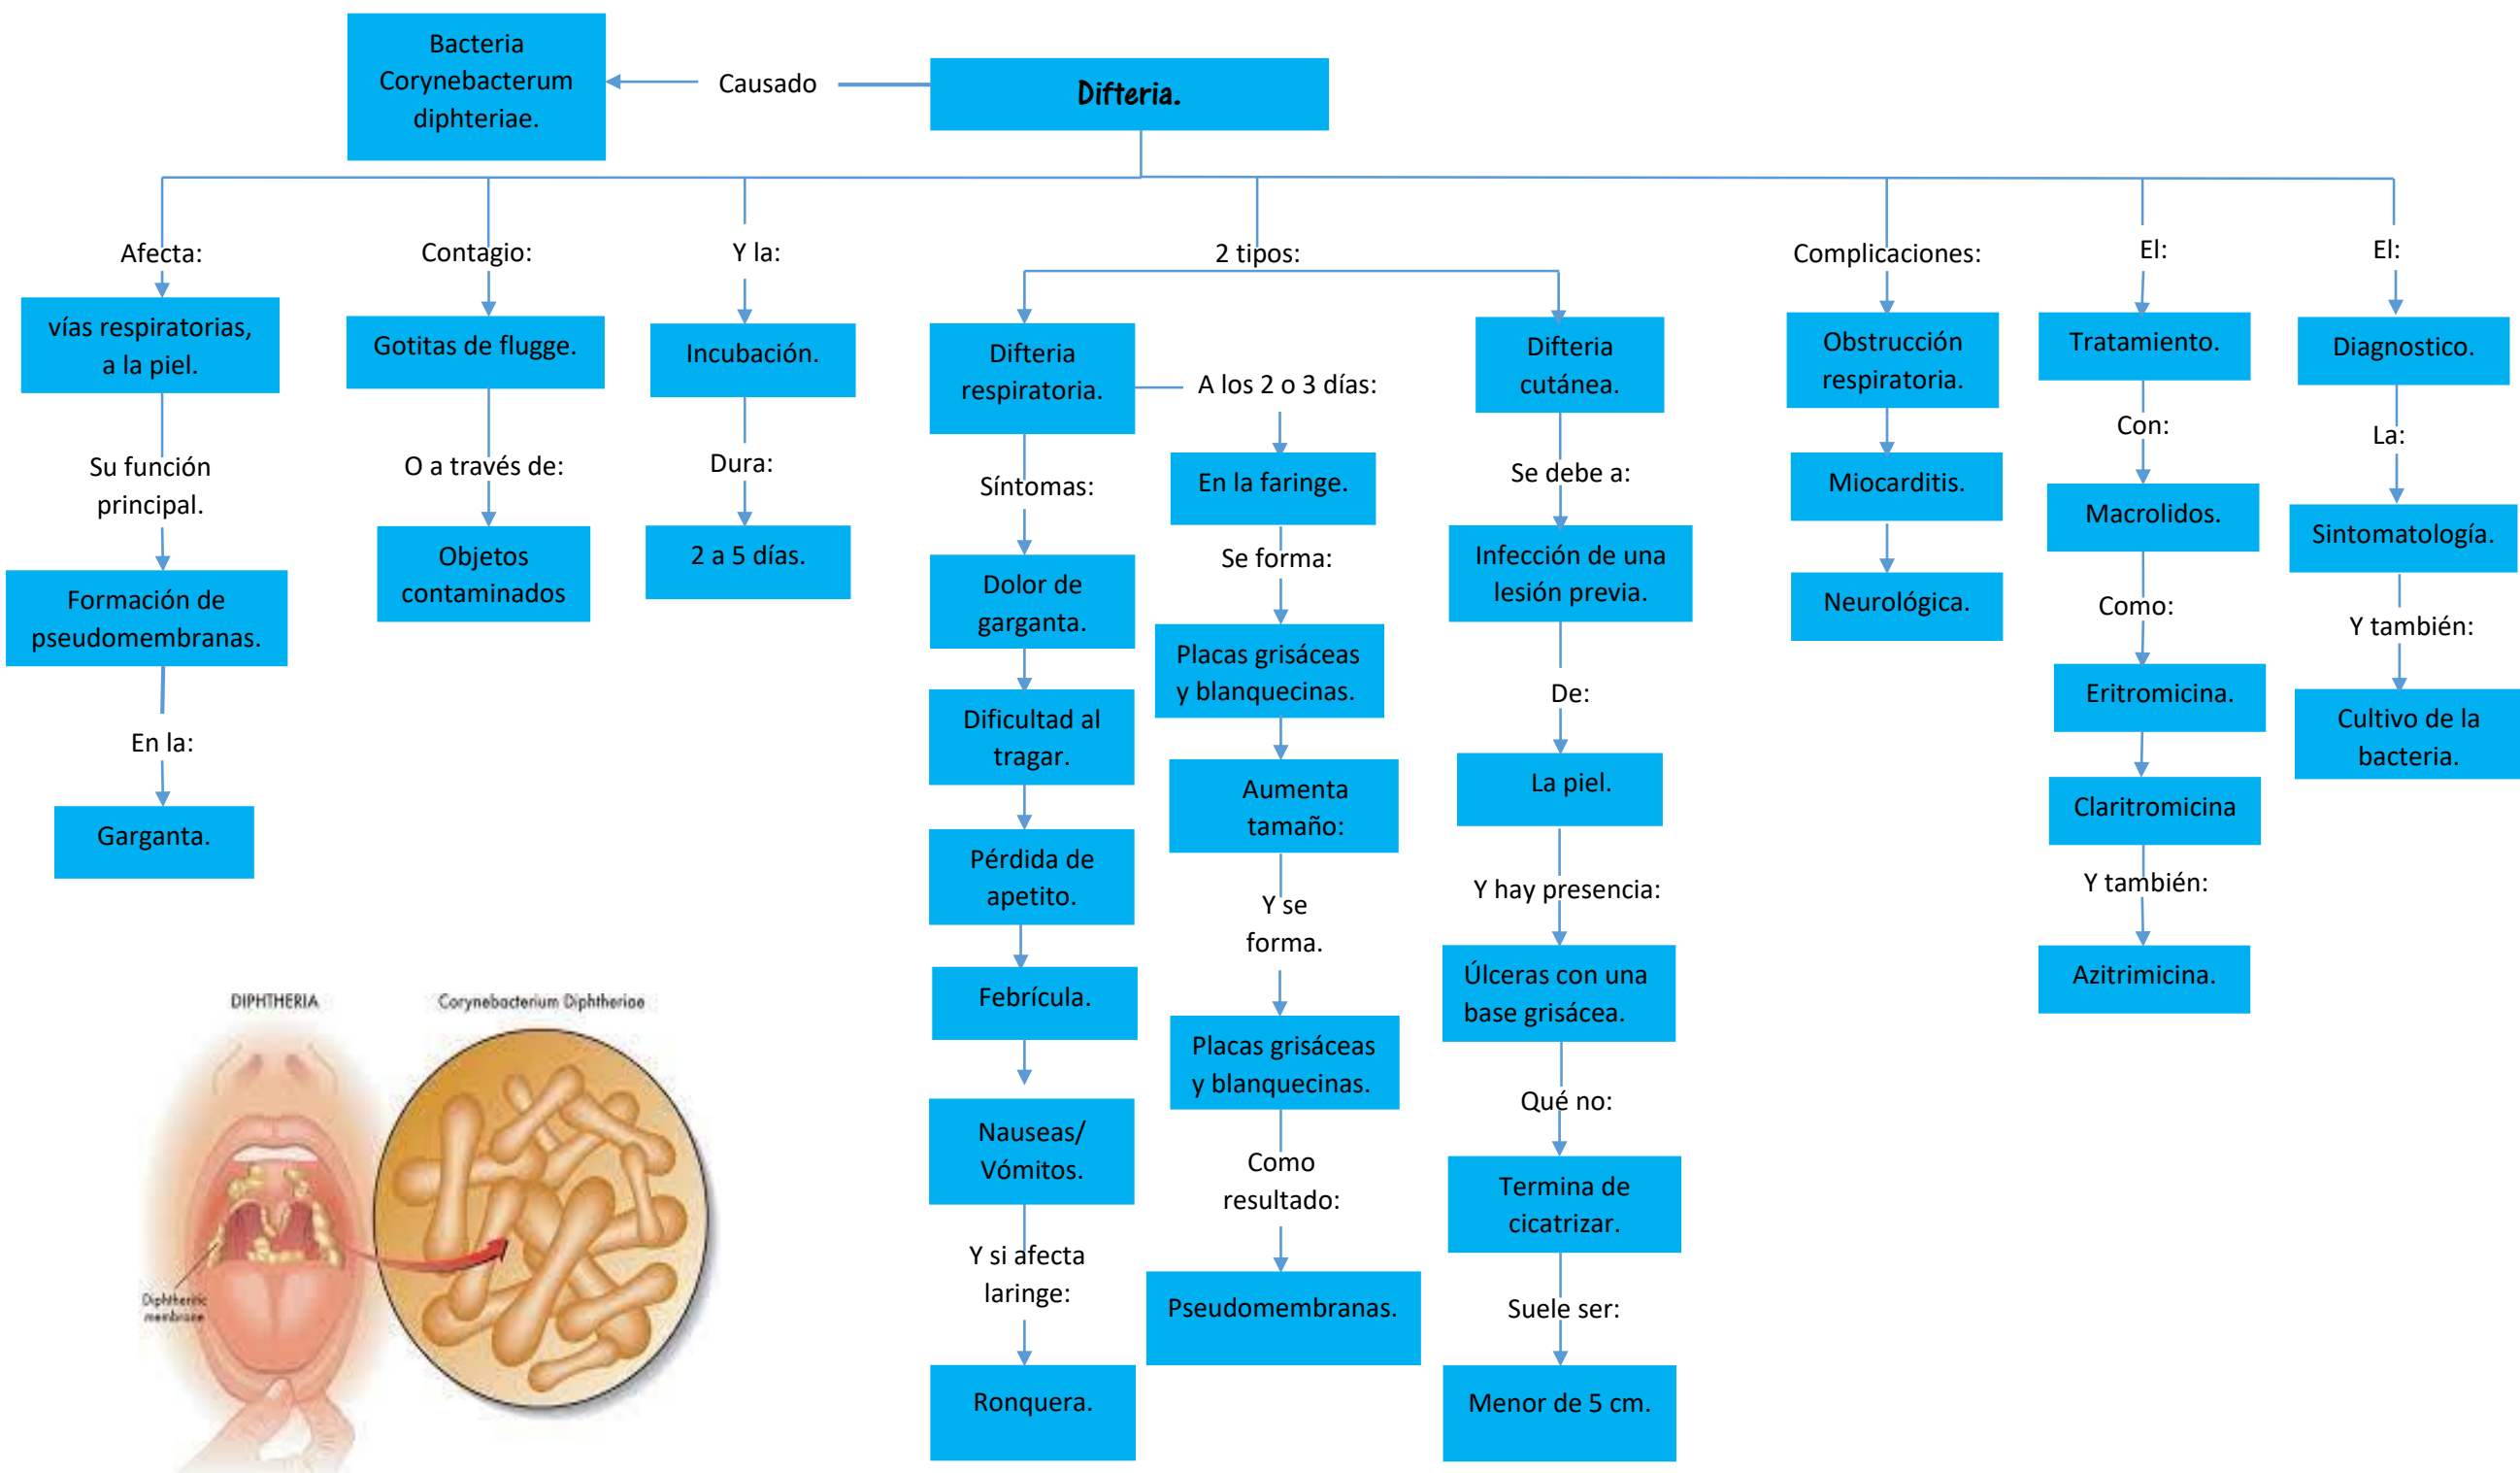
Bacteria Corynebacterum diphteriae.

Causado

Difteria.

Afecta:

vías respiratorias, a la piel.

Su función principal.

Formación de pseudomembranas.

En la:

Garganta.

Contagio:

Gotitas de flugge.

O a través de:

Objetos contaminados

Y la:

Incubación.

Dura:

2 a 5 días.

2 tipos:

Difteria respiratoria.

A los 2 o 3 días:

En la faringe.

Se forma:

Placas grisáceas y blanquecinas.

Aumenta tamaño:

Y se forma.

Placas grisáceas y blanquecinas.

Como resultado:

Pseudomembranas.

Síntomas:

Dolor de garganta.

Dificultad al tragar.

Pérdida de apetito.

Febrícula.

Nauseas/ Vómitos.

Y si afecta laringe:

Ronquera.

Difteria cutánea.

Se debe a:

Infección de una lesión previa.

De:

La piel.

Y hay presencia:

Úlceras con una base grisácea.

Qué no:

Termina de cicatrizar.

Suele ser:

Menor de 5 cm.

Complicaciones:

Obstrucción respiratoria.

Miocarditis.

Neurológica.

El:

Tratamiento.

Con:

Macrolidos.

Como:

Eritromicina.

Claritromicina

Y también:

Azitrimicina.

El:

Diagnostico.

La:

Sintomatología.

Y también:

Cultivo de la bacteria.

DIPHTHERIA

Corynebacterium Diphtheriae

Diphtheric membrane